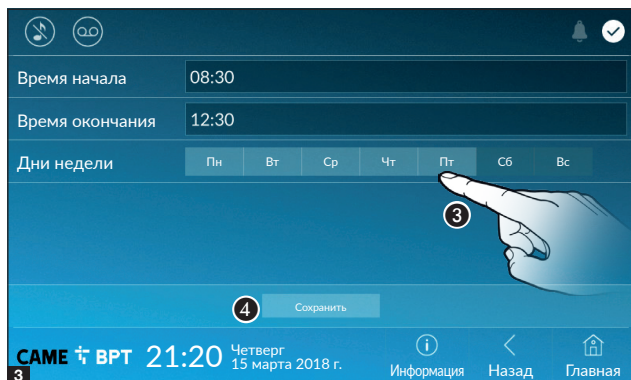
Время начала 08:30

Время окончания 12:30

Дни недели

| Пн | Вт | Ср | Чт | Пт | Сб | Вс |
|---|---|---|---|---|---|---|

3

4 Сохранить

CAME BPT 21:20 Четверг 15 марта 2018 г.

Информация Назад Главная

3